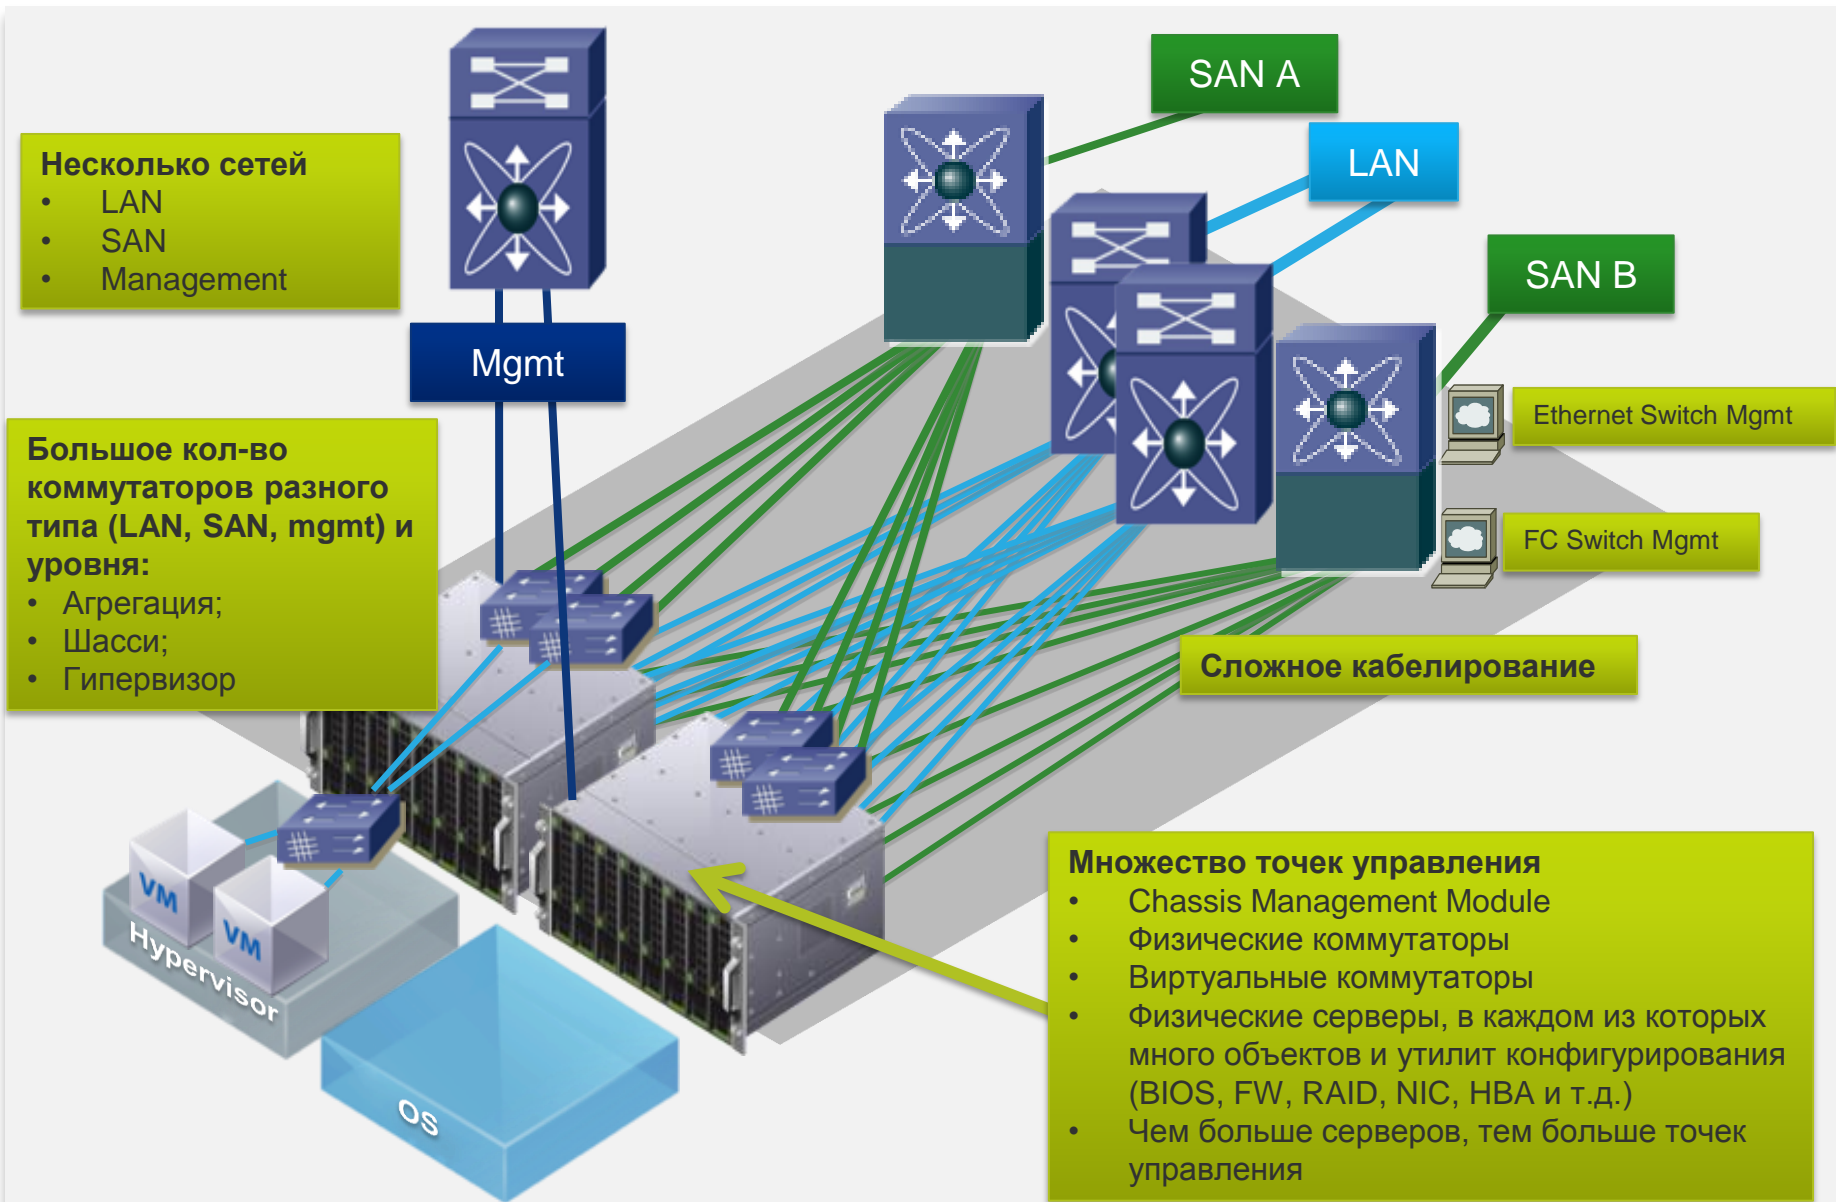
Несколько сетей
• LAN
• SAN
• Management

SAN A

LAN

SAN B

Mgmt

Ethernet Switch Mgmt

FC Switch Mgmt

Большое кол-во коммутаторов разного типа (LAN, SAN, mgmt) и уровня:
• Агрегация;
• Шасси;
• Гипервизор

Сложное кабелирование

VM

VM

Hypervisor

OS

Множество точек управления
• Chassis Management Module
• Физические коммутаторы
• Виртуальные коммутаторы
• Физические серверы, в каждом из которых много объектов и утилит конфигурирования (BIOS, FW, RAID, NIC, HBA и т.д.)
• Чем больше серверов, тем больше точек управления